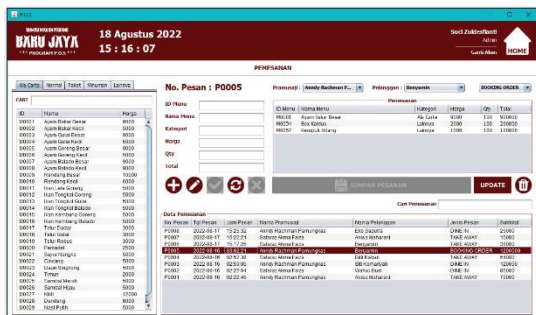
POS

RUMAH MAKAN PADANG
BARU JAYA
PROGRAM POS

18 Agustus 2022
15 : 16 : 07

Suci Zulkiesfianti
Admin
Ganti Akun

HOME

PEMESANAN

Ala Carte | Normal | Paket | Minuman | Lainnya

CARI

| ID | Nama | Harga |
|---|---|---|
| M0001 | Ayam Bakar Besar | 9000 |
| M0002 | Ayam Bakar Kecil | 5000 |
| M0003 | Ayam Gulai Besar | 9000 |
| M0004 | Ayam Gulai Kecil | 5000 |
| M0005 | Ayam Goreng Besar | 9000 |
| M0006 | Ayam Goreng Kecil | 5000 |
| M0007 | Ayam Balado Besar | 9000 |
| M0008 | Ayam Balado Kecil | 5000 |
| M0009 | Rendang Besar | 10000 |
| M0010 | Rendang Kecil | 6000 |
| M0011 | Ikan Lele Goreng | 5000 |
| M0012 | Ikan Tongkol Goreng | 5000 |
| M0013 | Ikan Tongkol Gulai | 5000 |
| M0014 | Ikan Tongkol Balado | 5000 |
| M0015 | Ikan Kembung Goreng | 5000 |
| M0016 | Ikan Kembung Balado | 5000 |
| M0017 | Telur Dadar | 3000 |
| M0018 | Telur Gulai | 3000 |
| M0019 | Telur Balado | 3000 |
| M0020 | Perkedel | 2500 |
| M0021 | Sayur Nangka | 3000 |
| M0022 | Cincang | 5000 |
| M0023 | Usus Singkong | 5000 |
| M0024 | Tempe | 2000 |
| M0025 | Sambal Merah | 5000 |
| M0026 | Sambal Hijau | 5000 |
| M0027 | Hati | 12000 |
| M0028 | Limpa | 8000 |
| M0029 | Nasi Putih | 5000 |

No. Pesan : P0005

Pramusaji : Andy Rachman P... | Pelanggan : Benyamin | BOOKING ORDER

ID Menu
Nama Menu
Kategori
Harga
Qty
Total

Pesanan

| ID Menu | Nama Menu | Kategori | Harga | Qty | Total |
|---|---|---|---|---|---|
| M0001 | Ayam Bakar Besar | Ala Carte | 9000 | 100 | 900000 |
| M0051 | Box Kardus | Lainnya | 2000 | 100 | 200000 |
| M0057 | Kresek Hitam | Lainnya | 1000 | 100 | 100000 |

SIMPAN PESANAN

UPDATE

Cari Pemesanan :

Data Pemesanan

| No. Pesan | Tgl Pesan | Jam Pesan | Nama Pramusaji | Nama Pelanggan | Jenis Pesan | Subtotal |
|---|---|---|---|---|---|---|
| P0008 | 2022-08-17 | 15:23:32 | Andy Rachman Pamungkas | Erlo Saputra | DINE IN | 25000 |
| P0007 | 2022-08-17 | 15:22:21 | Sabaraz Atena Faiza | Anisa Maharani | DINE IN | 19000 |
| P0006 | 2022-08-17 | 15:17:39 | Sabaraz Atena Faiza | Benyamin | TAKE AWAY | 35000 |
| P0005 | 2022-08-06 | 03:02:31 | Andy Rachman Pamungkas | Benyamin | BOOKING ORDER | 1200000 |
| P0004 | 2022-08-06 | 02:54:18 | Andy Rachman Pamungkas | Elbi Rabiah | TAKE AWAY | 63000 |
| P0003 | 2022-08-06 | 02:53:06 | Sabaraz Atena Faiza | Bill Romadiah | DINE IN | 30000 |
| P0002 | 2022-08-06 | 02:27:40 | Sabaraz Atena Faiza | Wahyu Budi | DINE IN | 60000 |
| P0001 | 2022-08-06 | 02:21:04 | Andy Rachman Pamungkas | Anisa Maharani | TAKE AWAY | 20000 |